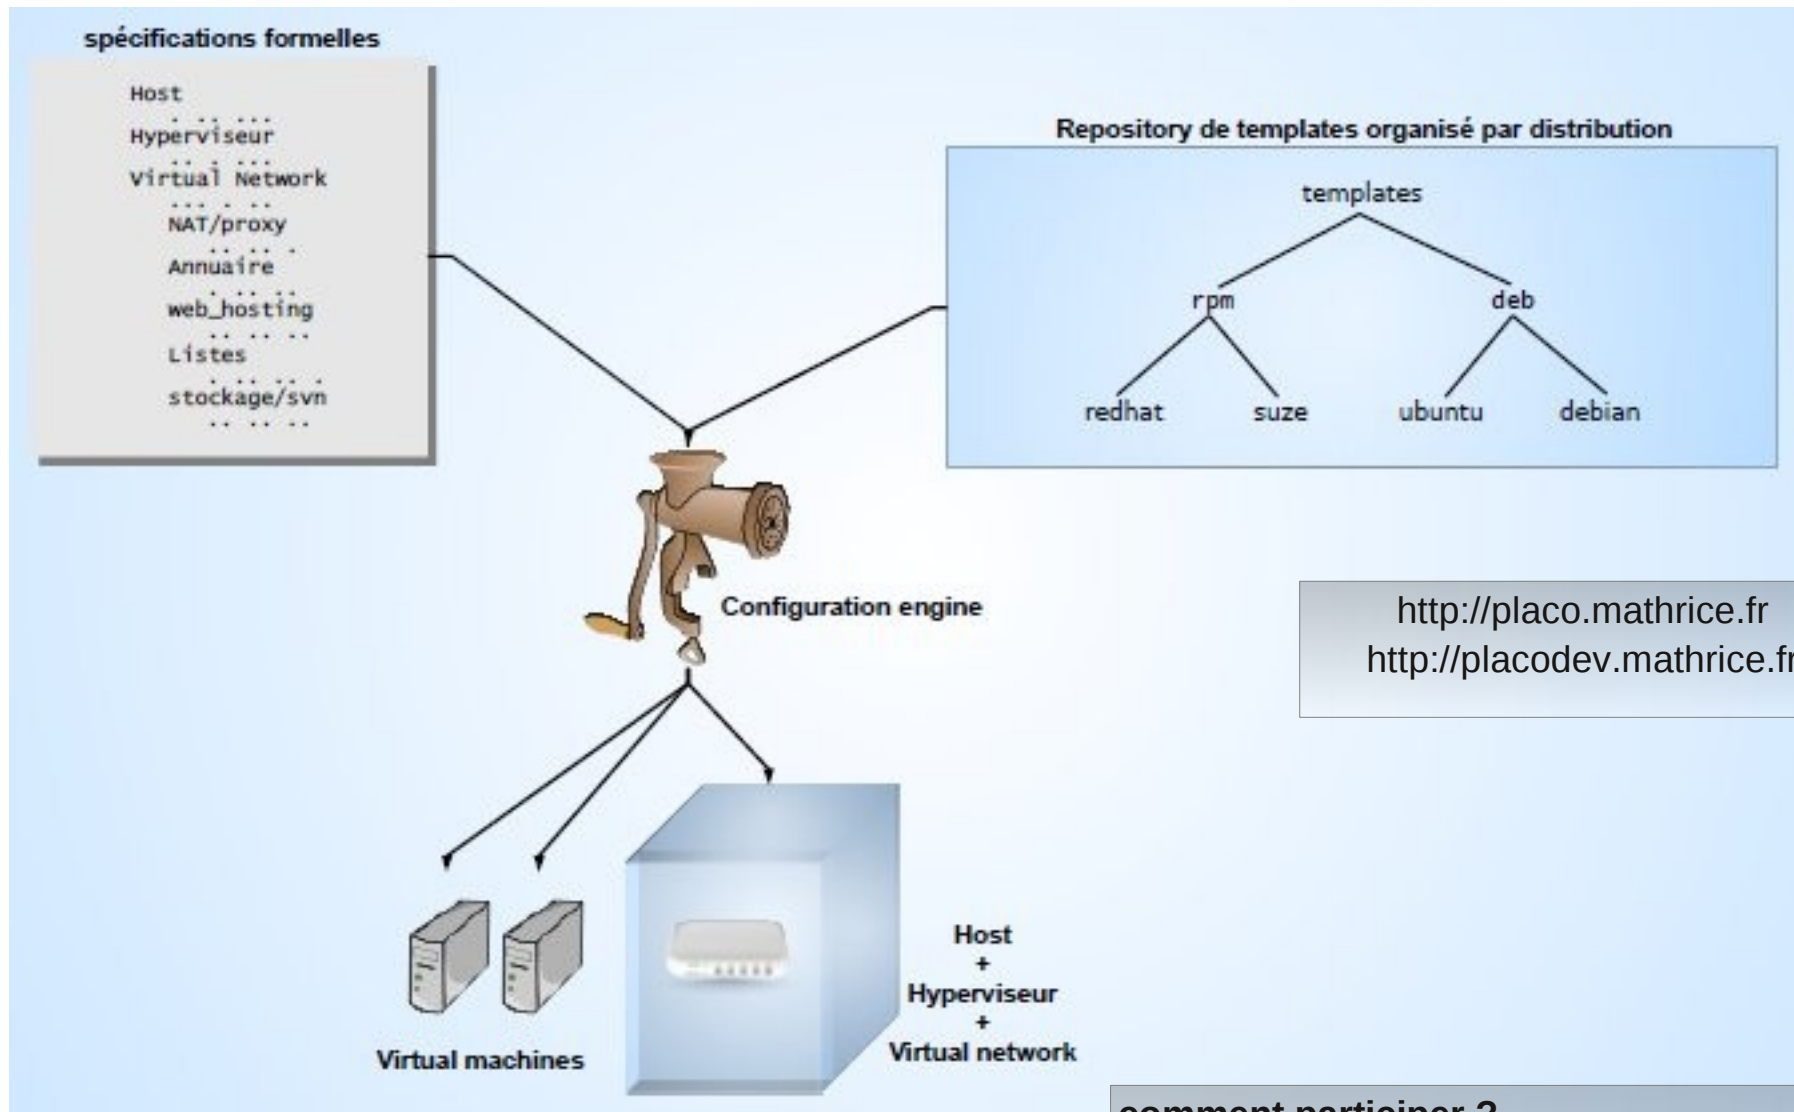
spécifications formelles

Host
. .. ...
Hyperviseur
.. . ...
Virtual Network
... . ..
NAT/proxy
.. .. .
Annuaire
. .. ..
web_hosting
.. .. ..
Listes
. .. .. .
stockage/svn
.. .. ..

Repository de templates organisé par distribution

templates

rpm

deb

redhat

suze

ubuntu

debian

Configuration engine

http://placo.mathrice.fr
http://placodev.mathrice.fr

Host
+
Hyperviseur
+
Virtual network

Virtual machines

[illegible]